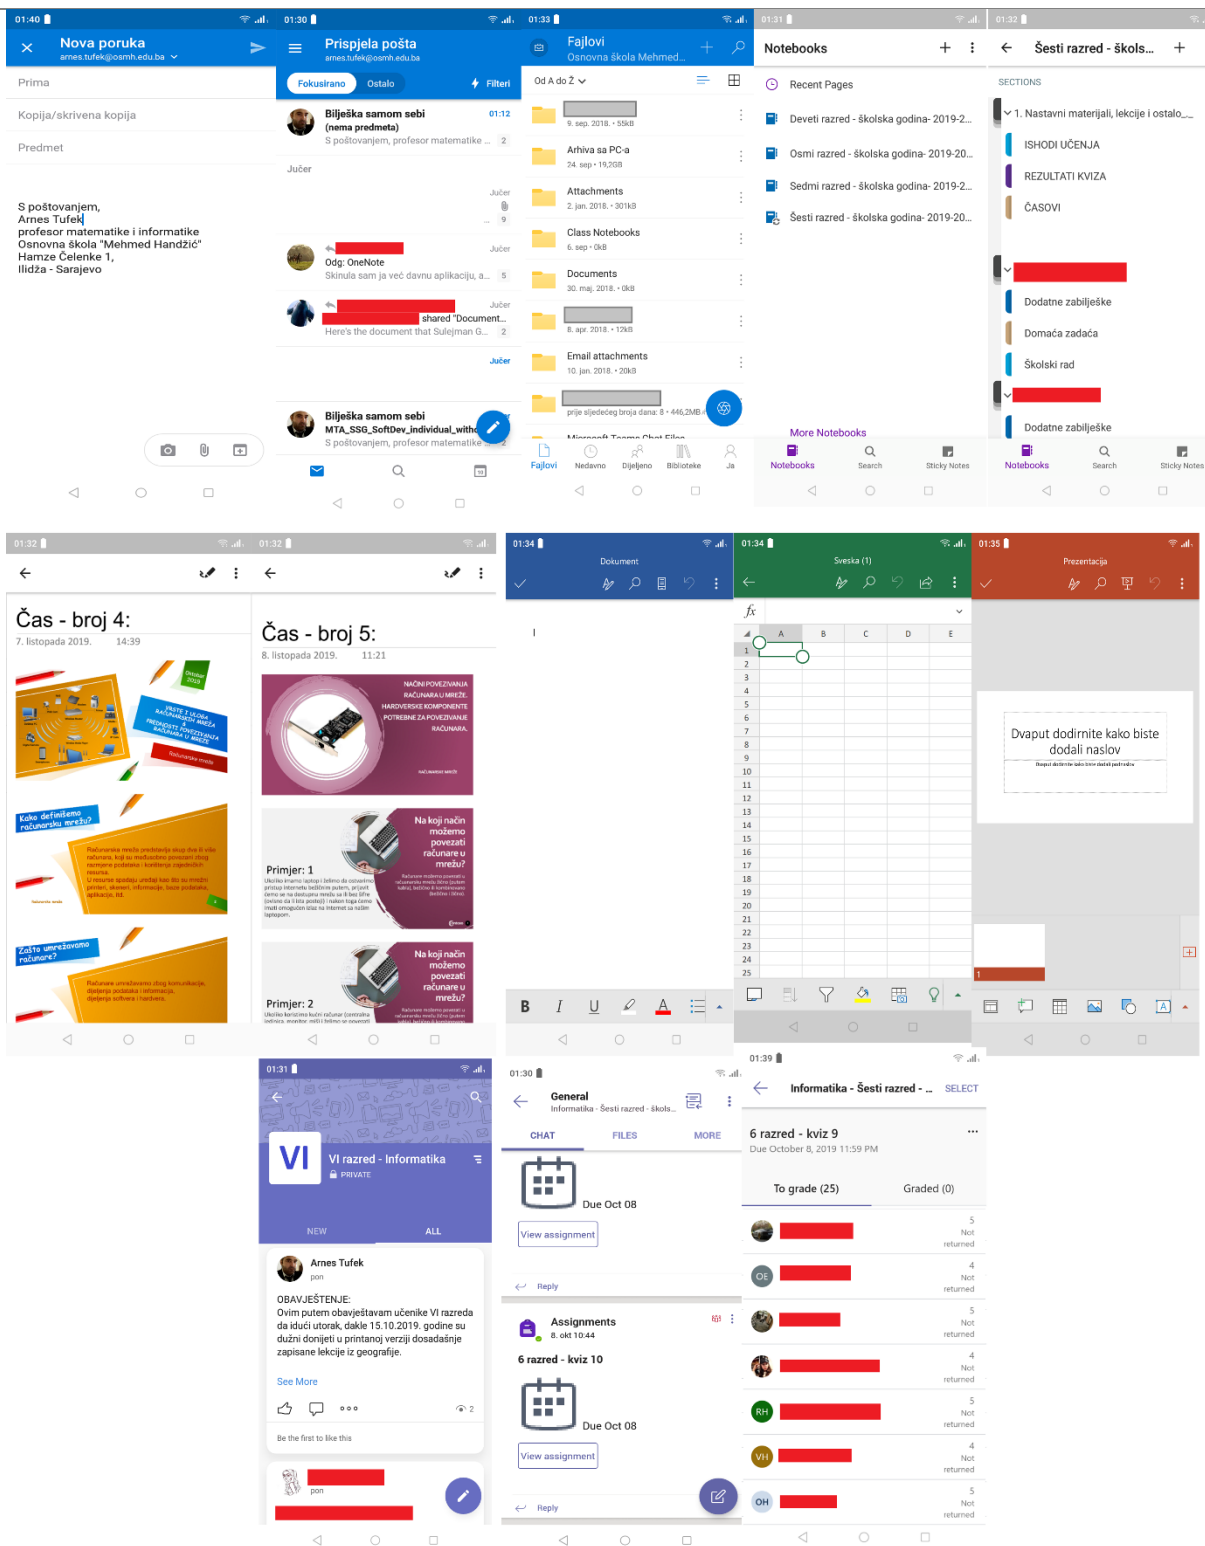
01:40
Nova poruka
arnes.tufek@osmh.edu.ba
Prima
Kopija/skrivena kopija
Predmet
S poštovanjem,
Arnes Tufek
profesor matematike i informatike
Osnovna škola "Mehmed Handžić"
Hamze Čelenke 1,
Ilidža - Sarajevo

01:30
Prispjela pošta
arnes.tufek@osmh.edu.ba
Fokusirano
Ostalo
Filteri
Bilješka samom sebi
(nema predmeta)
S poštovanjem, profesor matematike ...
01:12
2
Jučer
Jučer
9
Jučer
Odg: OneNote
Skinula sam ja već davnu aplikaciju, a...
5
Jučer
shared "Document...
Here's the document that Sulejman G...
2
Jučer
Bilješka samom sebi
MTA_SSG_SoftDev_individual_with
S poštovanjem, profesor matematike

01:33
Fajlovi
Osnovna škola Mehmed...
Od A do Ž
9. sep. 2018. • 55kB
Arhiva sa PC-a
24. sep • 19,2GB
Attachments
2. jan. 2018. • 301kB
Class Notebooks
6. sep • 0kB
Documents
30. maj. 2018. • 0kB
8. apr. 2018. • 12kB
Email attachments
10. jan. 2018. • 20kB
prije sljedećeg broja dana: 8 • 446,2MB
Microsoft Teams Chat Files
Fajlovi
Nedavno
Dijeljeno
Biblioteke
Ja

01:31
Notebooks
Recent Pages
Deveti razred - školska godina- 2019-2...
Osmi razred - školska godina- 2019-20...
Sedmi razred - školska godina- 2019-2...
Šesti razred - školska godina- 2019-20...
More Notebooks
Notebooks
Search
Sticky Notes

01:32
Šesti razred - škols...
SECTIONS
1. Nastavni materijali, lekcije i ostalo
ISHODI UČENJA
REZULTATI KVIZA
ČASOVI
Dodatne zabilješke
Domaća zadaća
Školski rad
Dodatne zabilješke
Notebooks
Search
Sticky Notes

01:32
Čas - broj 4:
7. listopada 2019. 14:39
Oktobar 2019
VRSTE I ULOGA RAČUNARSKIH MREŽA & PREDNOSTI POVEZIVANJA RAČUNARA U MREŽE
Računarske mreže
Kako definišemo računarsku mrežu?
Računarska mreža predstavlja skup dva ili više računara, koji su međusobno povezani zbog razmjene podataka i korištenja zajedničkih resursa.
U resurse spadaju uređaji kao što su mrežni printeri, skeneri, informacije, baze podataka, aplikacije, itd.
Zašto umrežavamo računare?
Računare umrežavamo zbog komunikacije, dijeljenja podataka i informacija, dijeljenja softvera i hardvera.

01:32
Čas - broj 5:
8. listopada 2019. 11:21
NAČINI POVEZIVANJA RAČUNARA U MREŽE. HARDVERSKE KOMPONENTE POTREBNE ZA POVEZIVANJE RAČUNARA.
Na koji način možemo povezati računare u mrežu?
Primjer: 1
Na koji način možemo povezati računare u mrežu?
Primjer: 2

01:34
Dokument
B I U

01:34
Sveska (1)
fx
A B C D E
1 2 3 4 5 6 7 8 9 10 11 12 13 14 15 16 17 18 19 20 21 22 23 24 25

01:35
Prezentacija
Dvaput dodirnite kako biste dodali naslov
Dvaput dodirnite kako biste dodali podnaslov
1

01:31
VI
VI razred - Informatika
PRIVATE
NEW
ALL
Arnes Tufek
pon
OBAVJEŠTENJE:
Ovim putem obavještavam učenike VI razreda da idući utorak, dakle 15.10.2019. godine su dužni donijeti u printanoj verziji dosadašnje zapisane lekcije iz geografije.
See More
2
Be the first to like this
pon

01:30
General
Informatika - Šesti razred - škols...
CHAT
FILES
MORE
Due Oct 08
View assignment
Reply
Assignments
8. okt 10:44
6 razred - kviz 10
Due Oct 08
View assignment
Reply

01:39
Informatika - Šesti razred - ...
SELECT
6 razred - kviz 9
Due October 8, 2019 11:59 PM
To grade (25)
Graded (0)
5 Not returned
OE
4 Not returned
5 Not returned
4 Not returned
RH
5 Not returned
VH
4 Not returned
OH
5 Not returned